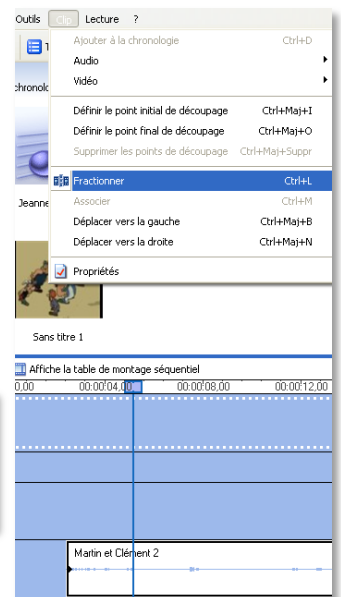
Outils Clip Lecture ?

Ajouter à la chronologie Ctrl+D
Audio
Vidéo
Définir le point initial de découpage Ctrl+Maj+I
Définir le point final de découpage Ctrl+Maj+O
Supprimer les points de découpage Ctrl+Maj+Suppr
Fractionner Ctrl+L
Associer Ctrl+M
Déplacer vers la gauche Ctrl+Maj+B
Déplacer vers la droite Ctrl+Maj+N
Propriétés

chronolo
Jeanne
Sans titre 1

Affiche la table de montage séquentiel
0,00 00:00:04,00 00:00:08,00 00:00:12,00

Martin et Clément 2